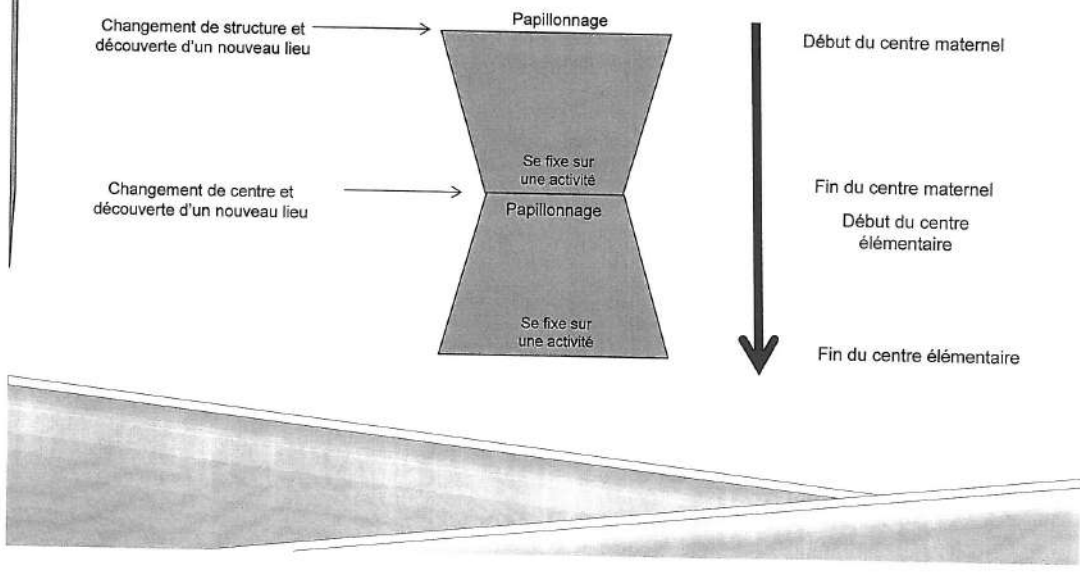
Changement de structure et découverte d'un nouveau lieu

Papillonnage

Se fixe sur une activité

Changement de centre et découverte d'un nouveau lieu

Papillonnage

Se fixe sur une activité

Début du centre maternel

Fin du centre maternel

Début du centre élémentaire

Fin du centre élémentaire